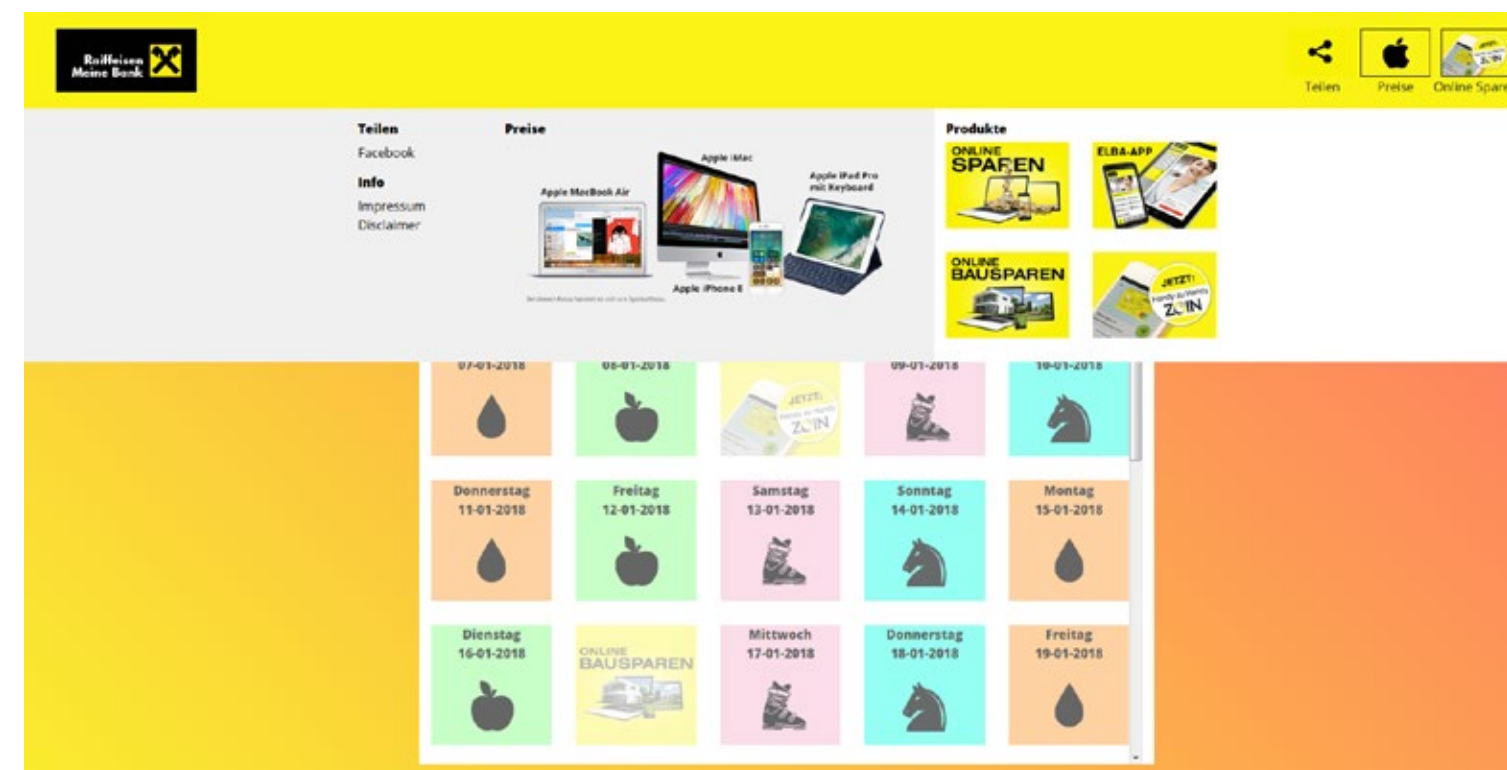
Raiffeisen Meine Bank

Teilen Preise Online Spare

Teilen
Facebook

Info
Impressum
Disclaimer

Preise

Apple MacBook Air
Apple iMac
Apple iPad Pro mit Keyboard
Apple iPhone 8

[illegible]

Produkte

ONLINE SPAREN
ELBA-APP
ONLINE BAUSPAREN
JETZT! Handy zu Handy ZOIN

07-01-2018
08-01-2018
JETZT! ZOIN
09-01-2018
10-01-2018

Donnerstag 11-01-2018
Freitag 12-01-2018
Samstag 13-01-2018
Sonntag 14-01-2018
Montag 15-01-2018

Dienstag 16-01-2018
ONLINE BAUSPAREN
Mittwoch 17-01-2018
Donnerstag 18-01-2018
Freitag 19-01-2018